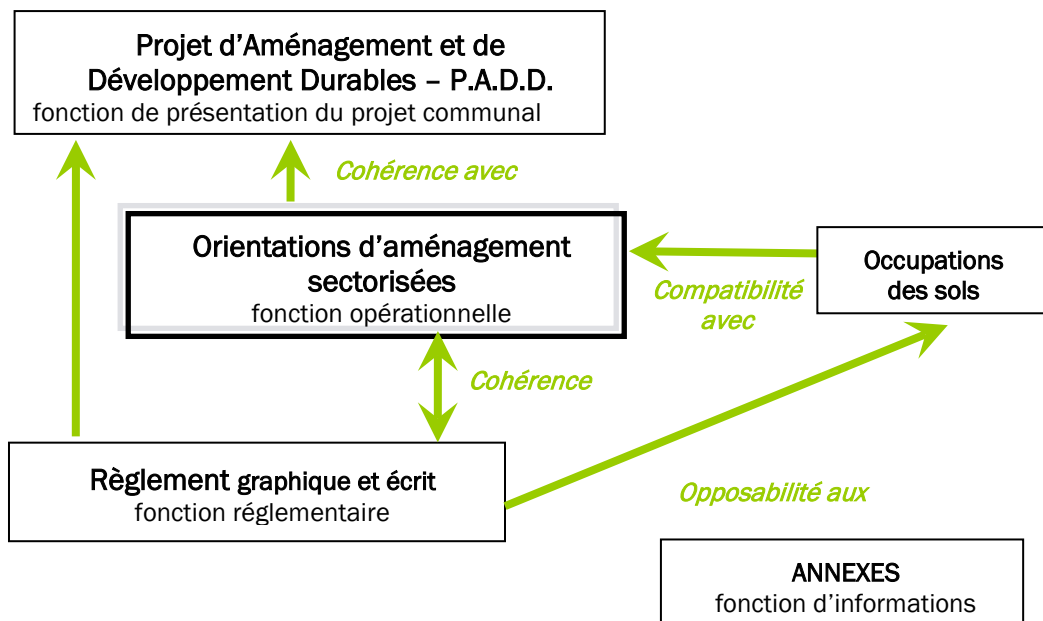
Projet d’Aménagement et de Développement Durables – P.A.D.D.
fonction de présentation du projet communal

Cohérence avec

Orientations d’aménagement sectorisées
fonction opérationnelle

Compatibilité avec

Occupations des sols

Cohérence

Règlement graphique et écrit
fonction réglementaire

Opposabilité aux

ANNEXES
fonction d’informations